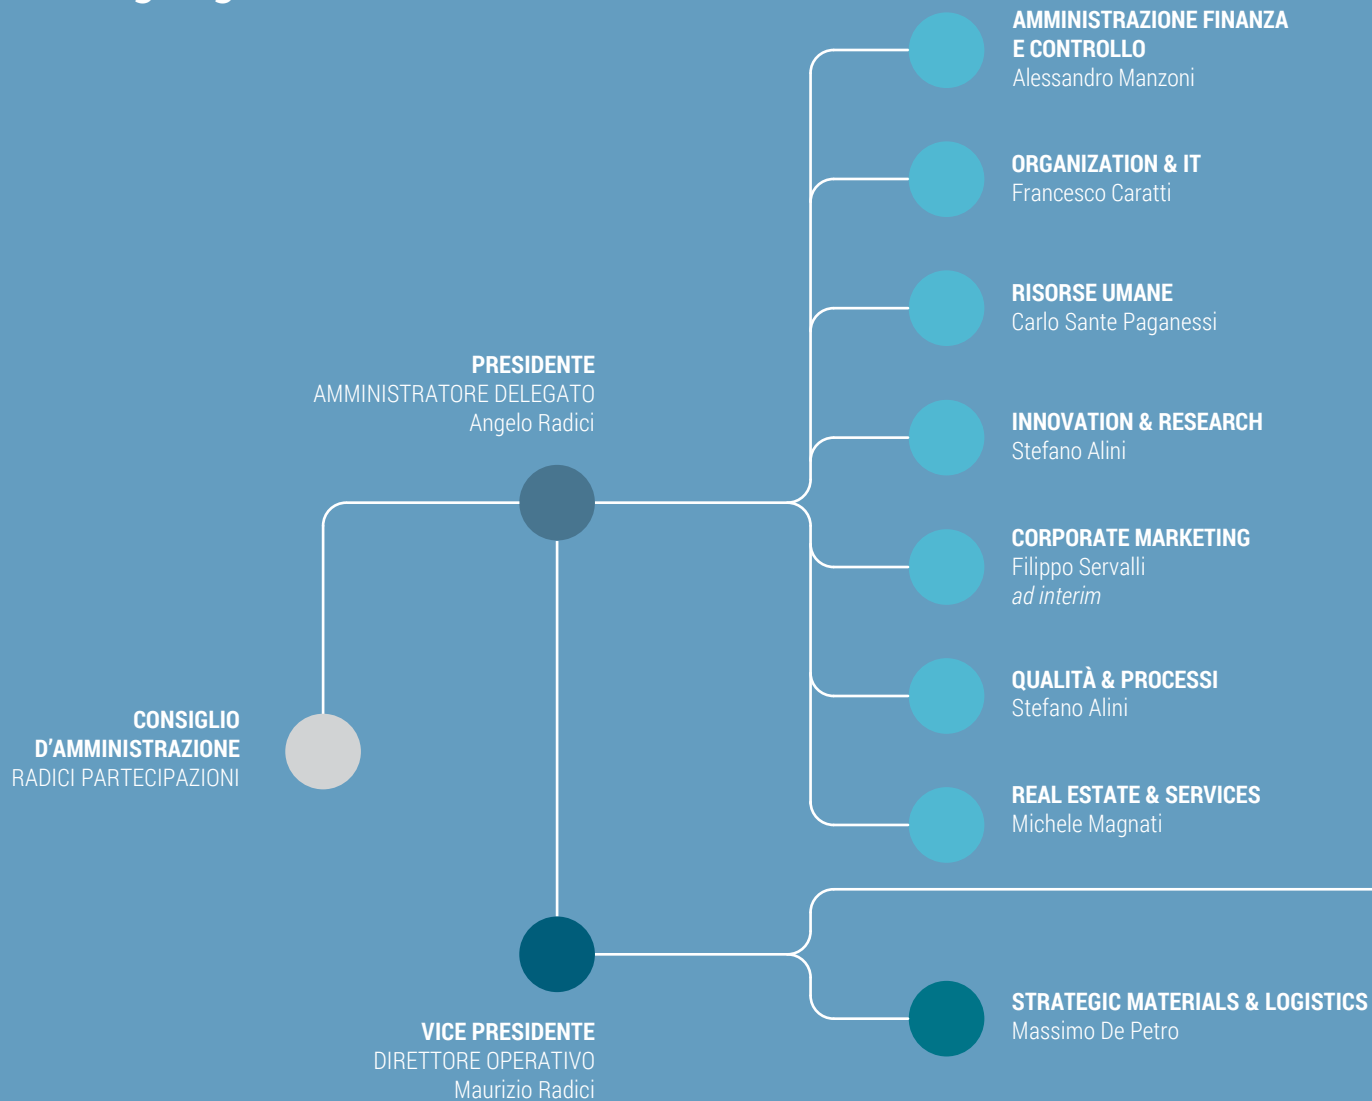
AMMINISTRAZIONE FINANZA E CONTROLLO
Alessandro Manzoni

ORGANIZATION & IT
Francesco Caratti

RISORSE UMANE
Carlo Sante Paganessi

PRESIDENTE
AMMINISTRATORE DELEGATO
Angelo Radici

INNOVATION & RESEARCH
Stefano Alini

CORPORATE MARKETING
Filippo Servalli
ad interim

QUALITÀ & PROCESSI
Stefano Alini

CONSIGLIO D'AMMINISTRAZIONE
RADICI PARTECIPAZIONI

REAL ESTATE & SERVICES
Michele Magnati

STRATEGIC MATERIALS & LOGISTICS
Massimo De Petro

VICE PRESIDENTE
DIRETTORE OPERATIVO
Maurizio Radici